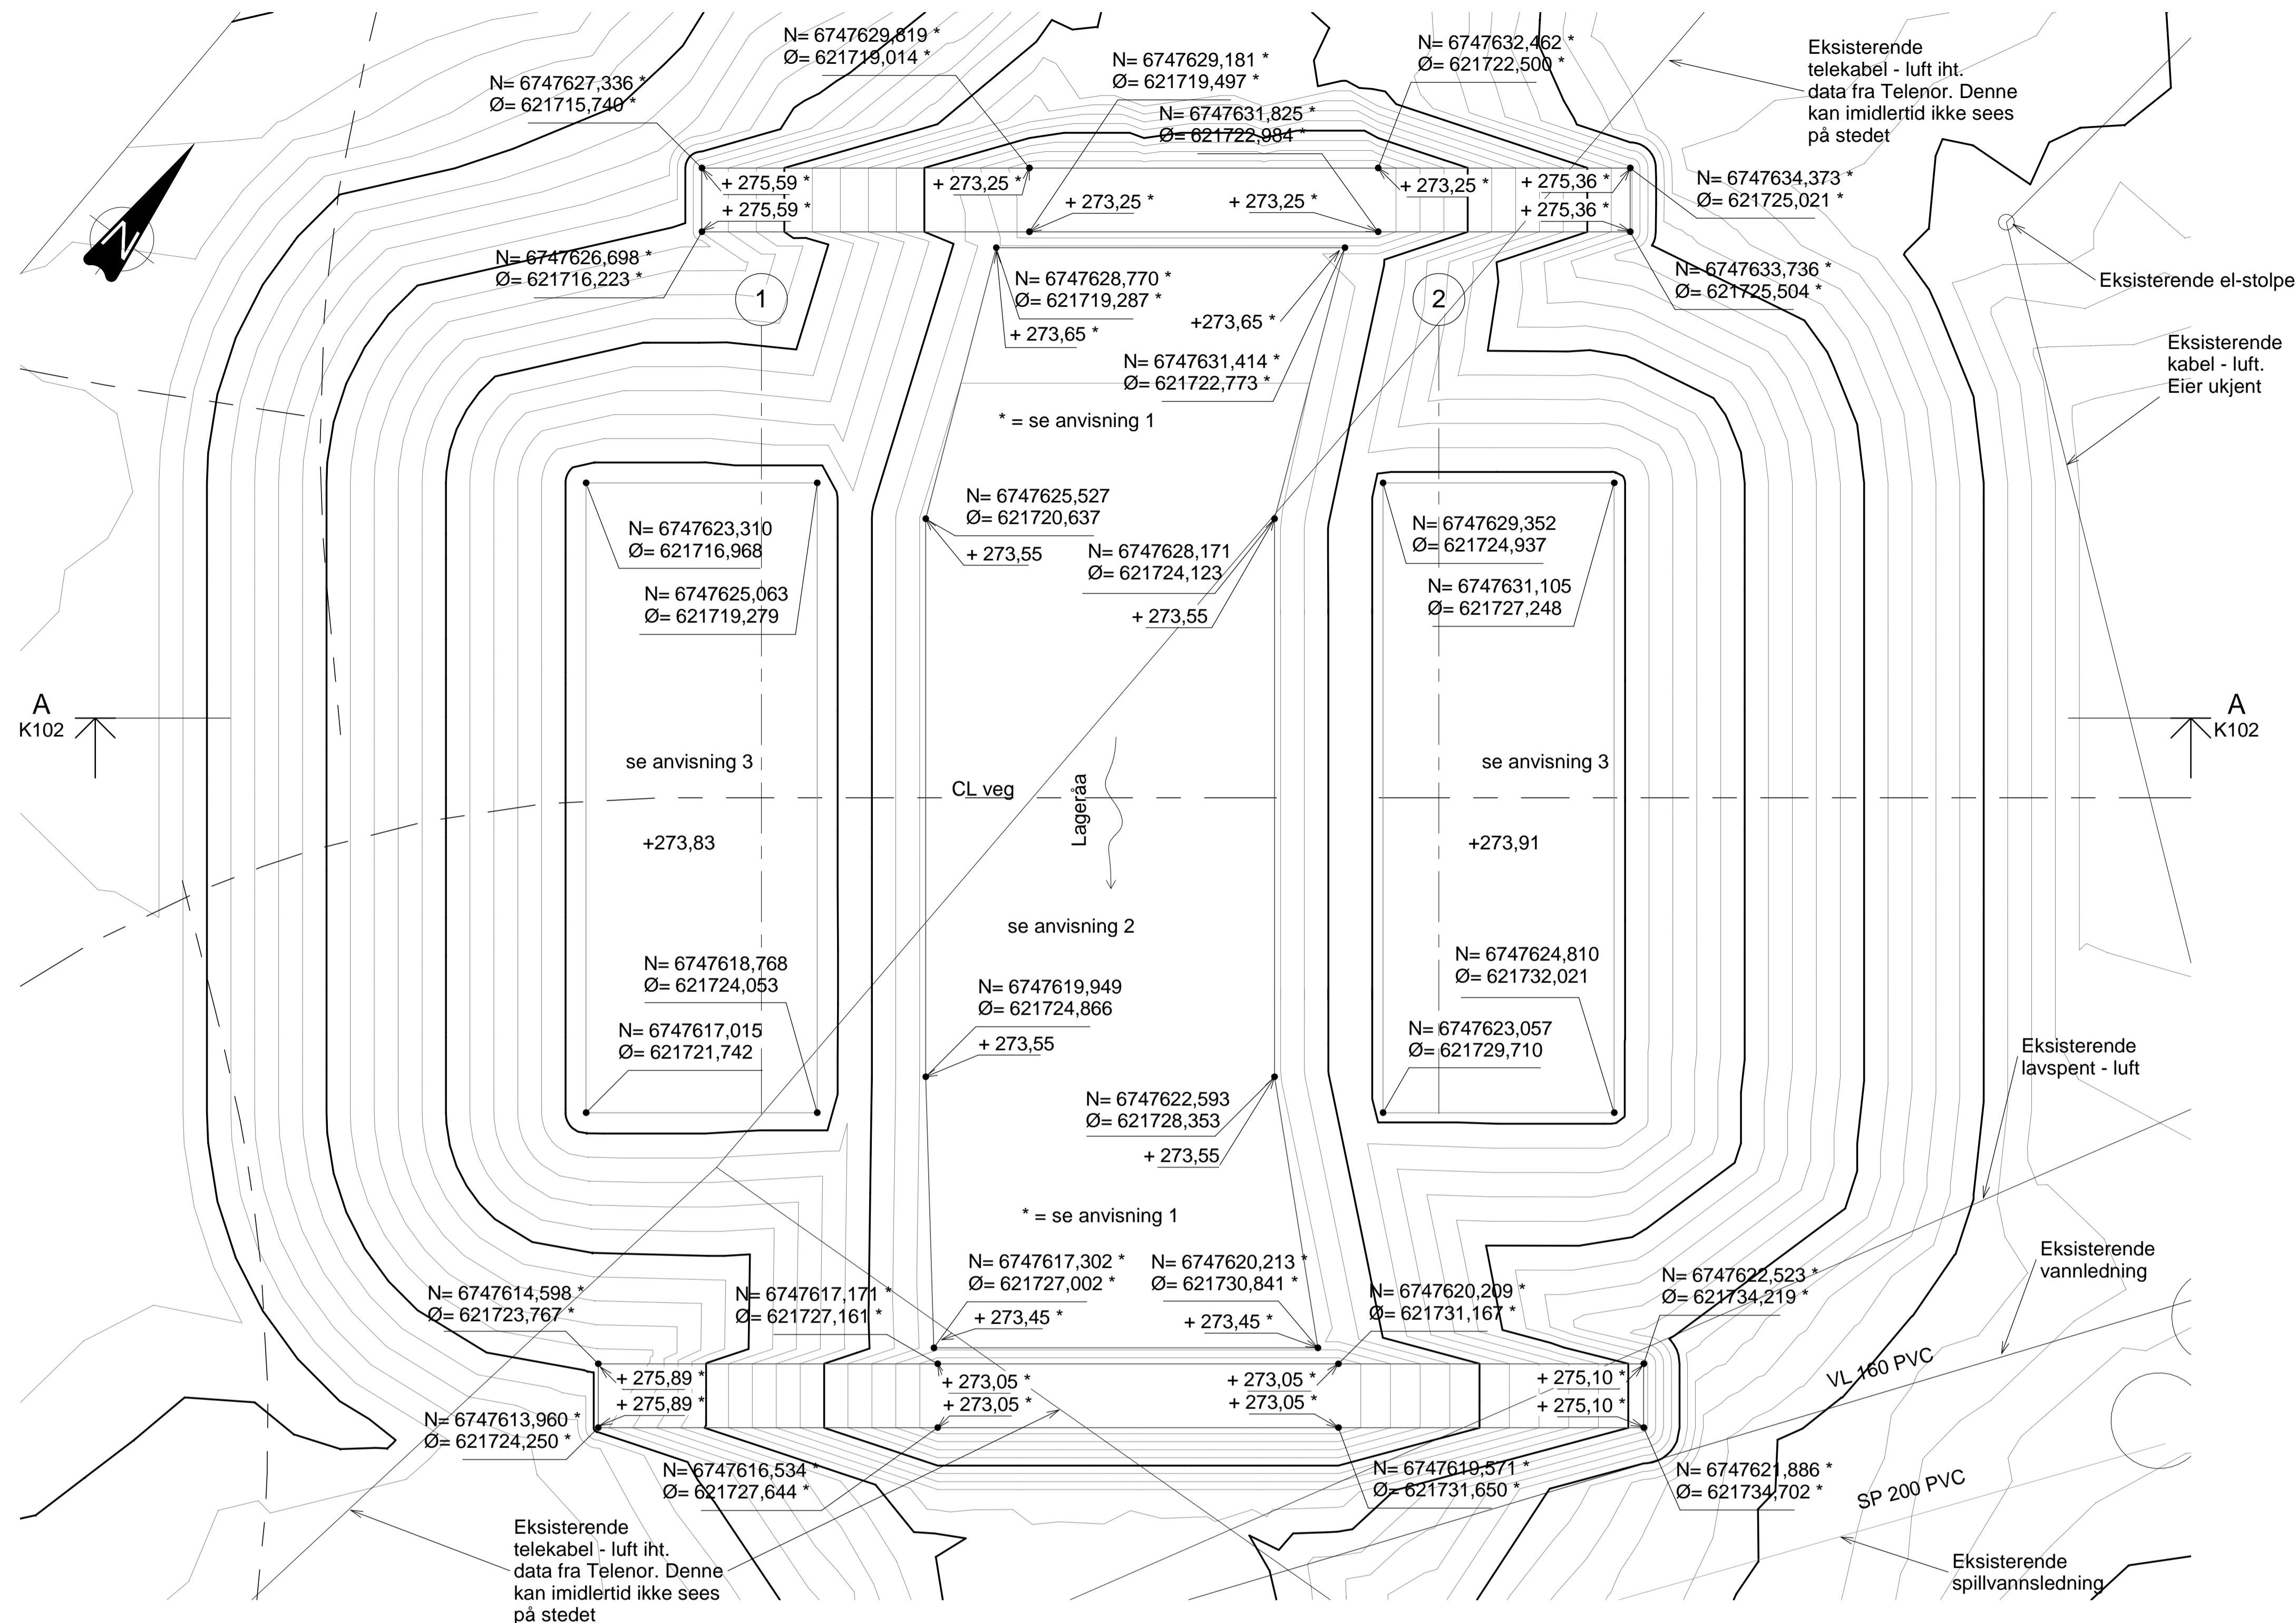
N= 6747629,819 *
Ø= 621719,014 *

N= 6747627,336 *
Ø= 621715,740 *

N= 6747629,181 *
Ø= 621719,497 *

N= 6747632,462 *
Ø= 621722,500 *

Eksisterende telekabel - luft iht. data fra Telenor. Denne kan imidlertid ikke sees på stedet

N= 6747631,825 *
Ø= 621722,984 *

+ 275,59 *
+ 275,59 *
+ 273,25 *
+ 273,25 *
+ 273,25 *
+ 273,25 *
+ 275,36 *
+ 275,36 *

N= 6747634,373 *
Ø= 621725,021 *

N= 6747626,698 *
Ø= 621716,223 *

N= 6747628,770 *
Ø= 621719,287 *

N= 6747633,736 *
Ø= 621725,504 *

Eksisterende el-stolpe

1
2

+ 273,65 *
+273,65 *

N= 6747631,414 *
Ø= 621722,773 *

Eksisterende kabel - luft. Eier ukjent

* = se anvisning 1

N= 6747625,527
Ø= 621720,637

N= 6747623,310
Ø= 621716,968

N= 6747629,352
Ø= 621724,937

+ 273,55

N= 6747628,171
Ø= 621724,123

N= 6747631,105
Ø= 621727,248

N= 6747625,063
Ø= 621719,279

+ 273,55

A
K102

A
K102

se anvisning 3
se anvisning 3

CL veg

Lageråa

+273,83
+273,91

se anvisning 2

N= 6747624,810
Ø= 621732,021

N= 6747618,768
Ø= 621724,053

N= 6747619,949
Ø= 621724,866

N= 6747617,015
Ø= 621721,742

+ 273,55

N= 6747623,057
Ø= 621729,710

Eksisterende lavspent - luft

N= 6747622,593
Ø= 621728,353

+ 273,55

* = se anvisning 1

Eksisterende vannledning

N= 6747617,302 *
Ø= 621727,002 *

N= 6747620,213 *
Ø= 621730,841 *

N= 6747620,209 *
Ø= 621731,167 *

N= 6747622,523 *
Ø= 621734,219 *

N= 6747614,598 *
Ø= 621723,767 *

N= 6747617,171 *
Ø= 621727,161 *

+ 273,45 *
+ 273,45 *

VL 160 PVC

+ 275,89 *
+ 275,89 *
+ 273,05 *
+ 273,05 *
+ 273,05 *
+ 273,05 *
+ 275,10 *
+ 275,10 *

N= 6747613,960 *
Ø= 621724,250 *

N= 6747616,534 *
Ø= 621727,644 *

N= 6747619,571 *
Ø= 621731,650 *

N= 6747621,886 *
Ø= 621734,702 *

SP 200 PVC

Eksisterende telekabel - luft iht. data fra Telenor. Denne kan imidlertid ikke sees på stedet

Eksisterende spillvannsledning